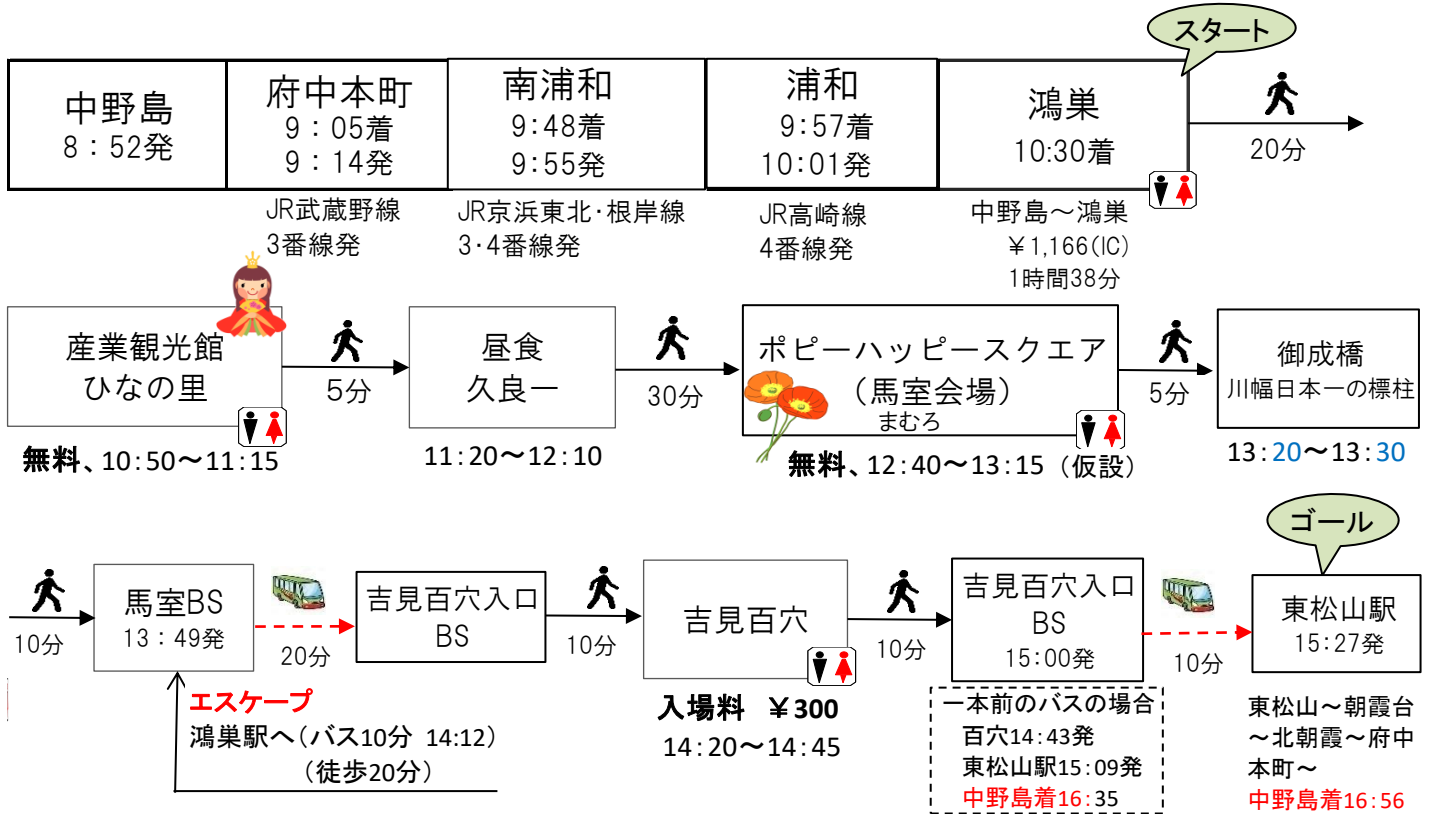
スタート

中野島
8：52発

府中本町
9：05着
9：14発
JR武蔵野線
3番線発

南浦和
9:48着
9:55発
JR京浜東北・根岸線
3･4番線発

浦和
9:57着
10:01発
JR高崎線
4番線発

鴻巣
10:30着
中野島～鴻巣
￥1,166(IC)
1時間38分

20分

産業観光館
ひなの里
無料、10:50～11:15

5分

昼食
久良一
11:20～12:10

30分

ポピーハッピースクエア
（馬室会場）
まむろ
無料、12:40～13:15（仮設）

5分

御成橋
川幅日本一の標柱
13:20～13:30

10分

馬室BS
13：49発

20分

吉見百穴入口
BS

10分

吉見百穴
入場料 ￥300
14:20～14:45

10分

吉見百穴入口
BS
15:00発

10分

ゴール

東松山駅
15:27発

エスケープ
鴻巣駅へ（バス10分 14:12）
（徒歩20分）

一本前のバスの場合
百穴14:43発
東松山駅15:09発
中野島着16:35

東松山～朝霞台
～北朝霞～府中
本町～
中野島着16:56